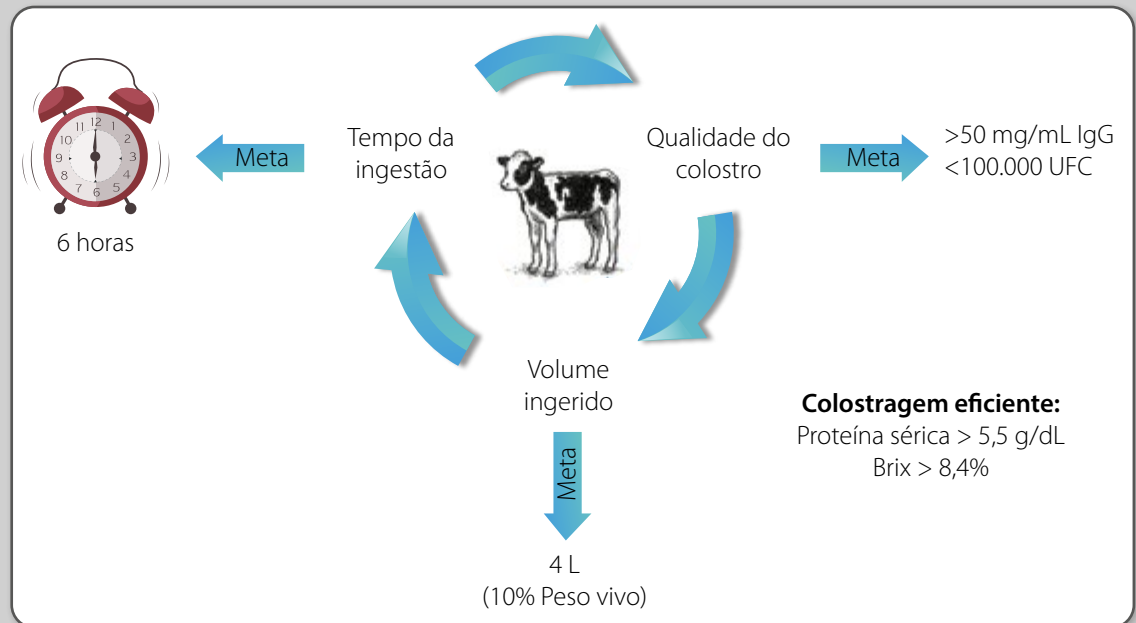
12
11
1
10
2
9
3
8
4
7
5
6

6 horas

Meta

Tempo da ingestão

Qualidade do colostro

Meta

>50 mg/mL IgG
<100.000 UFC

Volume ingerido

Meta

4 L
(10% Peso vivo)

**Colostragem eficiente:**
Proteína sérica > 5,5 g/dL
Brix > 8,4%